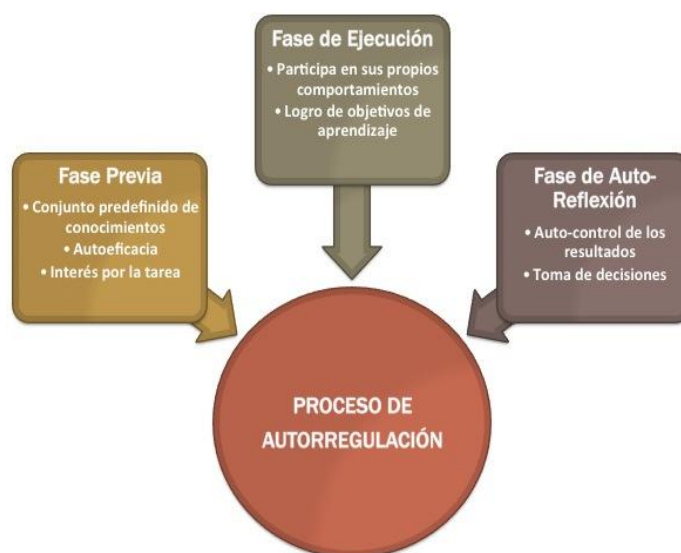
Fase de Ejecución
• Participa en sus propios comportamientos
• Logro de objetivos de aprendizaje

Fase Previa
• Conjunto predefinido de conocimientos
• Autoeficacia
• Interés por la tarea

Fase de Auto-Reflexión
• Auto-control de los resultados
• Toma de decisiones

PROCESO DE AUTORREGULACIÓN